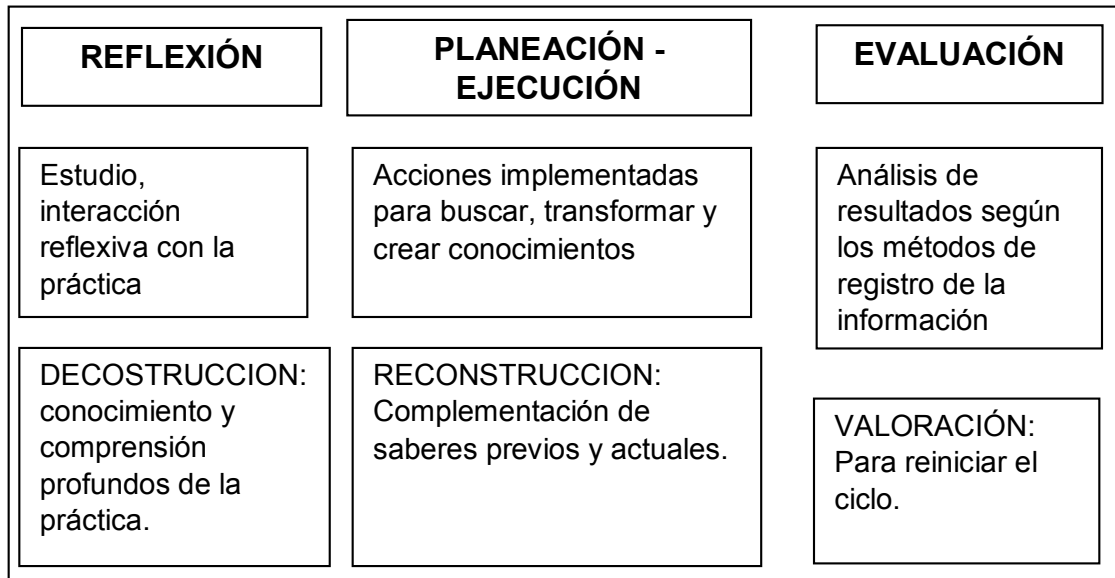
REFLEXIÓN

PLANEACIÓN - EJECUCIÓN

EVALUACIÓN

Estudio, interacción reflexiva con la práctica

Acciones implementadas para buscar, transformar y crear conocimientos

Análisis de resultados según los métodos de registro de la información

DECOSTRUCCION: conocimiento y comprensión profundos de la práctica.

RECONSTRUCCION: Complementación de saberes previos y actuales.

VALORACIÓN: Para reiniciar el ciclo.